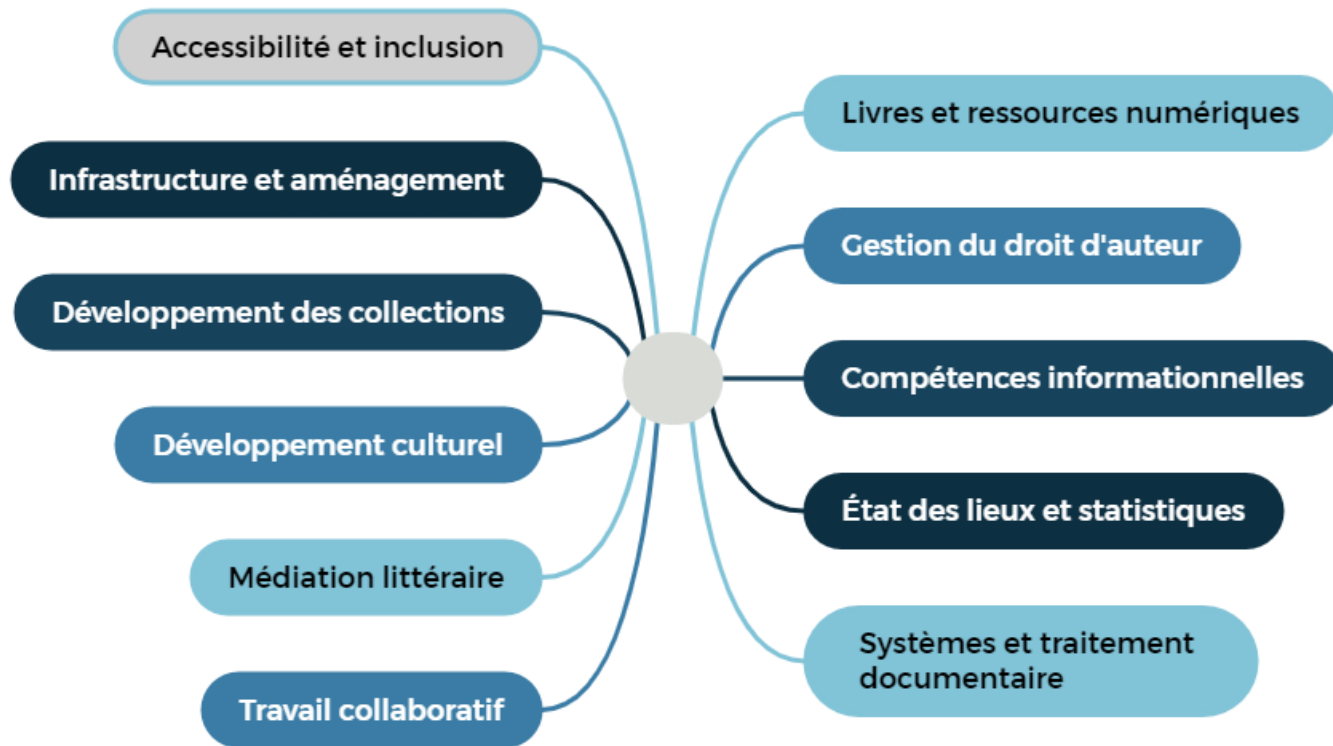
Accessibilité et inclusion

Infrastructure et aménagement

Développement des collections

Développement culturel

Médiation littéraire

Travail collaboratif

Livres et ressources numériques

Gestion du droit d'auteur

Compétences informationnelles

État des lieux et statistiques

Systèmes et traitement documentaire